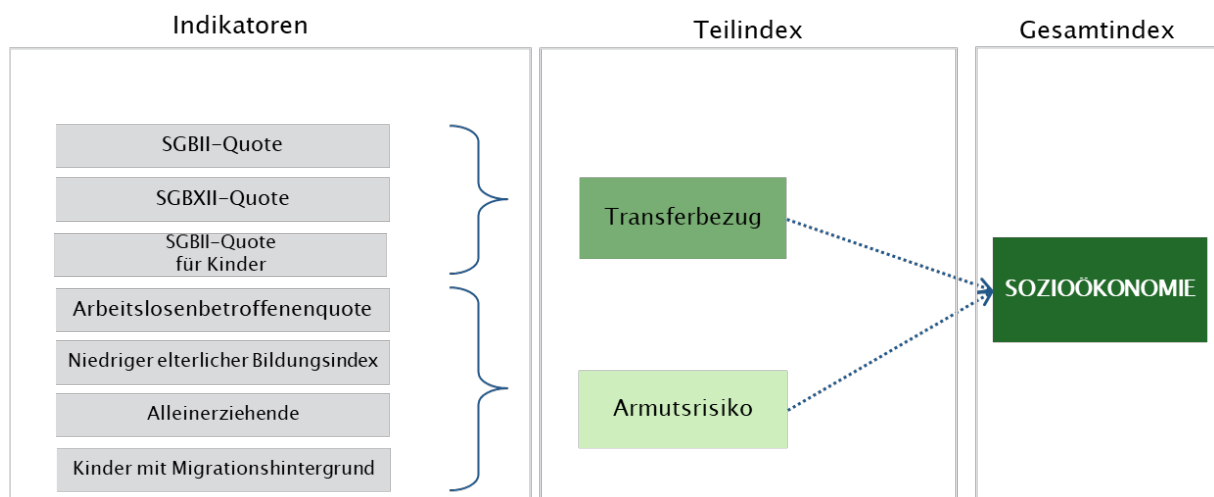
Indikatoren

SGBII-Quote

SGBXII-Quote

SGBII-Quote für Kinder

Arbeitslosenbetroffenenquote

Niedriger elterlicher Bildungsindex

Alleinerziehende

Kinder mit Migrationshintergrund

Teilindex

Transferbezug

Armutsrisiko

Gesamtindex

SOZIOÖKONOMIE